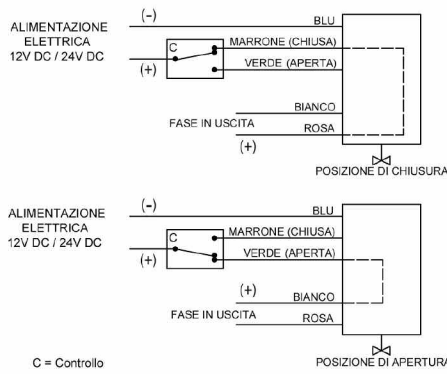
ALIMENTAZIONE ELETTRICA 12V DC / 24V DC

(-)
BLU
C
MARRONE (CHIUSA)
(+)
VERDE (APERTA)
BIANCO
FASE IN USCITA
ROSA
(+)
POSIZIONE DI CHIUSURA

ALIMENTAZIONE ELETTRICA 12V DC / 24V DC

(-)
BLU
C
MARRONE (CHIUSA)
(+)
VERDE (APERTA)
(+)
BIANCO
FASE IN USCITA
ROSA

C = Controllo

POSIZIONE DI APERTURA